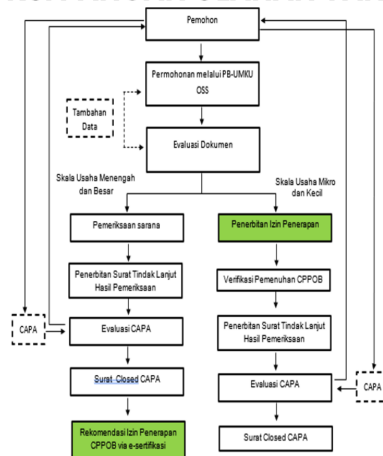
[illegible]

Pemohon

Permohonan melalui PB-UMKU OSS

Tambahan Data

Evaluasi Dokumen

Skala Usaha Menengah dan Besar

Skala Usaha Mikro dan Kecil

Pemeriksaan sarana

Penerbitan Izin Penerapan

Penerbitan Surat Tindak Lanjut Hasil Pemeriksaan

Verifikasi Pemenuhan CPPOB

CAPA

Evaluasi CAPA

Penerbitan Surat Tindak Lanjut Hasil Pemeriksaan

Surat Closed CAPA

Evaluasi CAPA

CAPA

Rekomendasi Izin Penerapan CPPOB via e-sertifikasi

Surat Closed CAPA